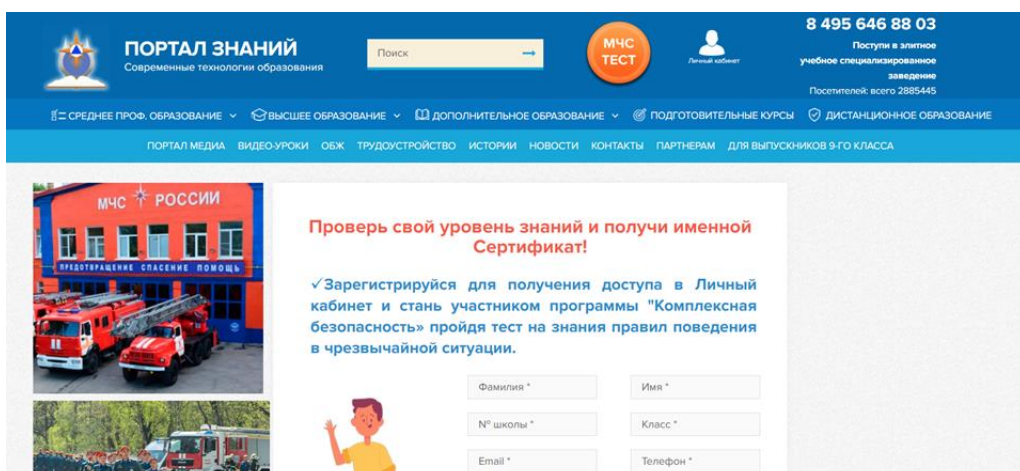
ПОРТАЛ ЗНАНИЙ
Современные технологии образования

Поиск

МЧС ТЕСТ

Личный кабинет

8 495 646 88 03
Поступи в элитное учебное специализированное заведение
Посетителей: всего 2885445

СРЕДНЕЕ ПРОФ. ОБРАЗОВАНИЕ ВЫСШЕЕ ОБРАЗОВАНИЕ ДОПОЛНИТЕЛЬНОЕ ОБРАЗОВАНИЕ ПОДГОТОВИТЕЛЬНЫЕ КУРСЫ ДИСТАНЦИОННОЕ ОБРАЗОВАНИЕ

ПОРТАЛ МЕДИА ВИДЕО-УРОКИ ОБЖ ТРУДОУСТРОЙСТВО ИСТОРИИ НОВОСТИ КОНТАКТЫ ПАРТНЕРАМ ДЛЯ ВЫПУСКНИКОВ 9-ГО КЛАССА

МЧС РОССИИ
ПРЕДОТВРАЩЕНИЕ СПАСЕНИЕ ПОМОЩЬ

Проверь свой уровень знаний и получи именной Сертификат!

✓Зарегистрируйся для получения доступа в Личный кабинет и стань участником программы "Комплексная безопасность» пройдя тест на знания правил поведения в чрезвычайной ситуации.

Фамилия *
Имя *
№ школы *
Класс *
Email *
Телефон *